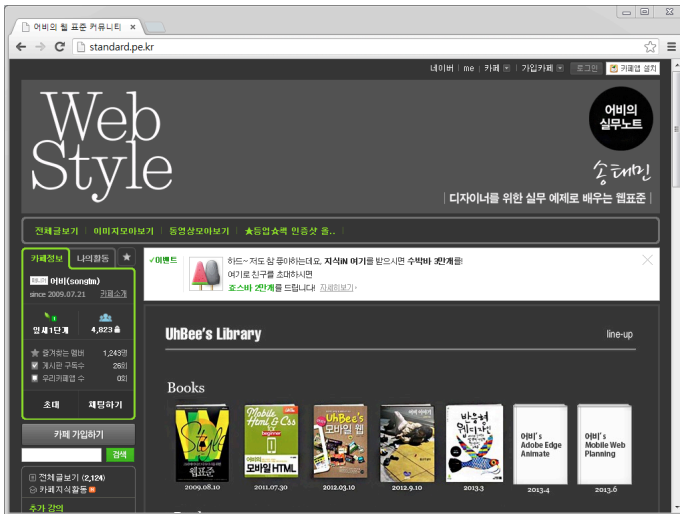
어비의 웹 표준 커뮤니티 ×

standard.pe.kr

네이버 | me | 카페 | 가입카페 | 로그인 | 카페앱 설치

Web Style

어비의 실무노트

송태민

디자이너를 위한 실무 예제로 배우는 웹표준

전체글보기 | 이미지모아보기 | 동영상모아보기 | ★등업☆룩 인증샷 올..

카페정보 | 나의활동

어비(songtm)

since 2009.07.21 카페소개

앙세1단계

4,823

즐겨찾는 멤버 1,243명

게시판 구독수 26회

우리카페앱 수 0회

초대 | 채팅하기

카페 가입하기

검색

전체글보기 (2,124)

카페지식활동

추가 강의

✓이벤트

하드~ 저도 참 좋아하는데요, 지식iN 여기를 받으시면 수박바 3만개를!

여기로 친구를 초대하시면

죠스바 2만개를 드립니다! 자세히보기

UhBee's Library

line-up

Books

2009.08.10

2011.07.30

2012.03.10

2012.9.10

2013.3

2013.4

2013.6

웹표준

Mobile Html & Css

모바일 HTML

UhBee's 모바일 웹

어비's Adobe Edge Animate

어비's Mobile Web Planning